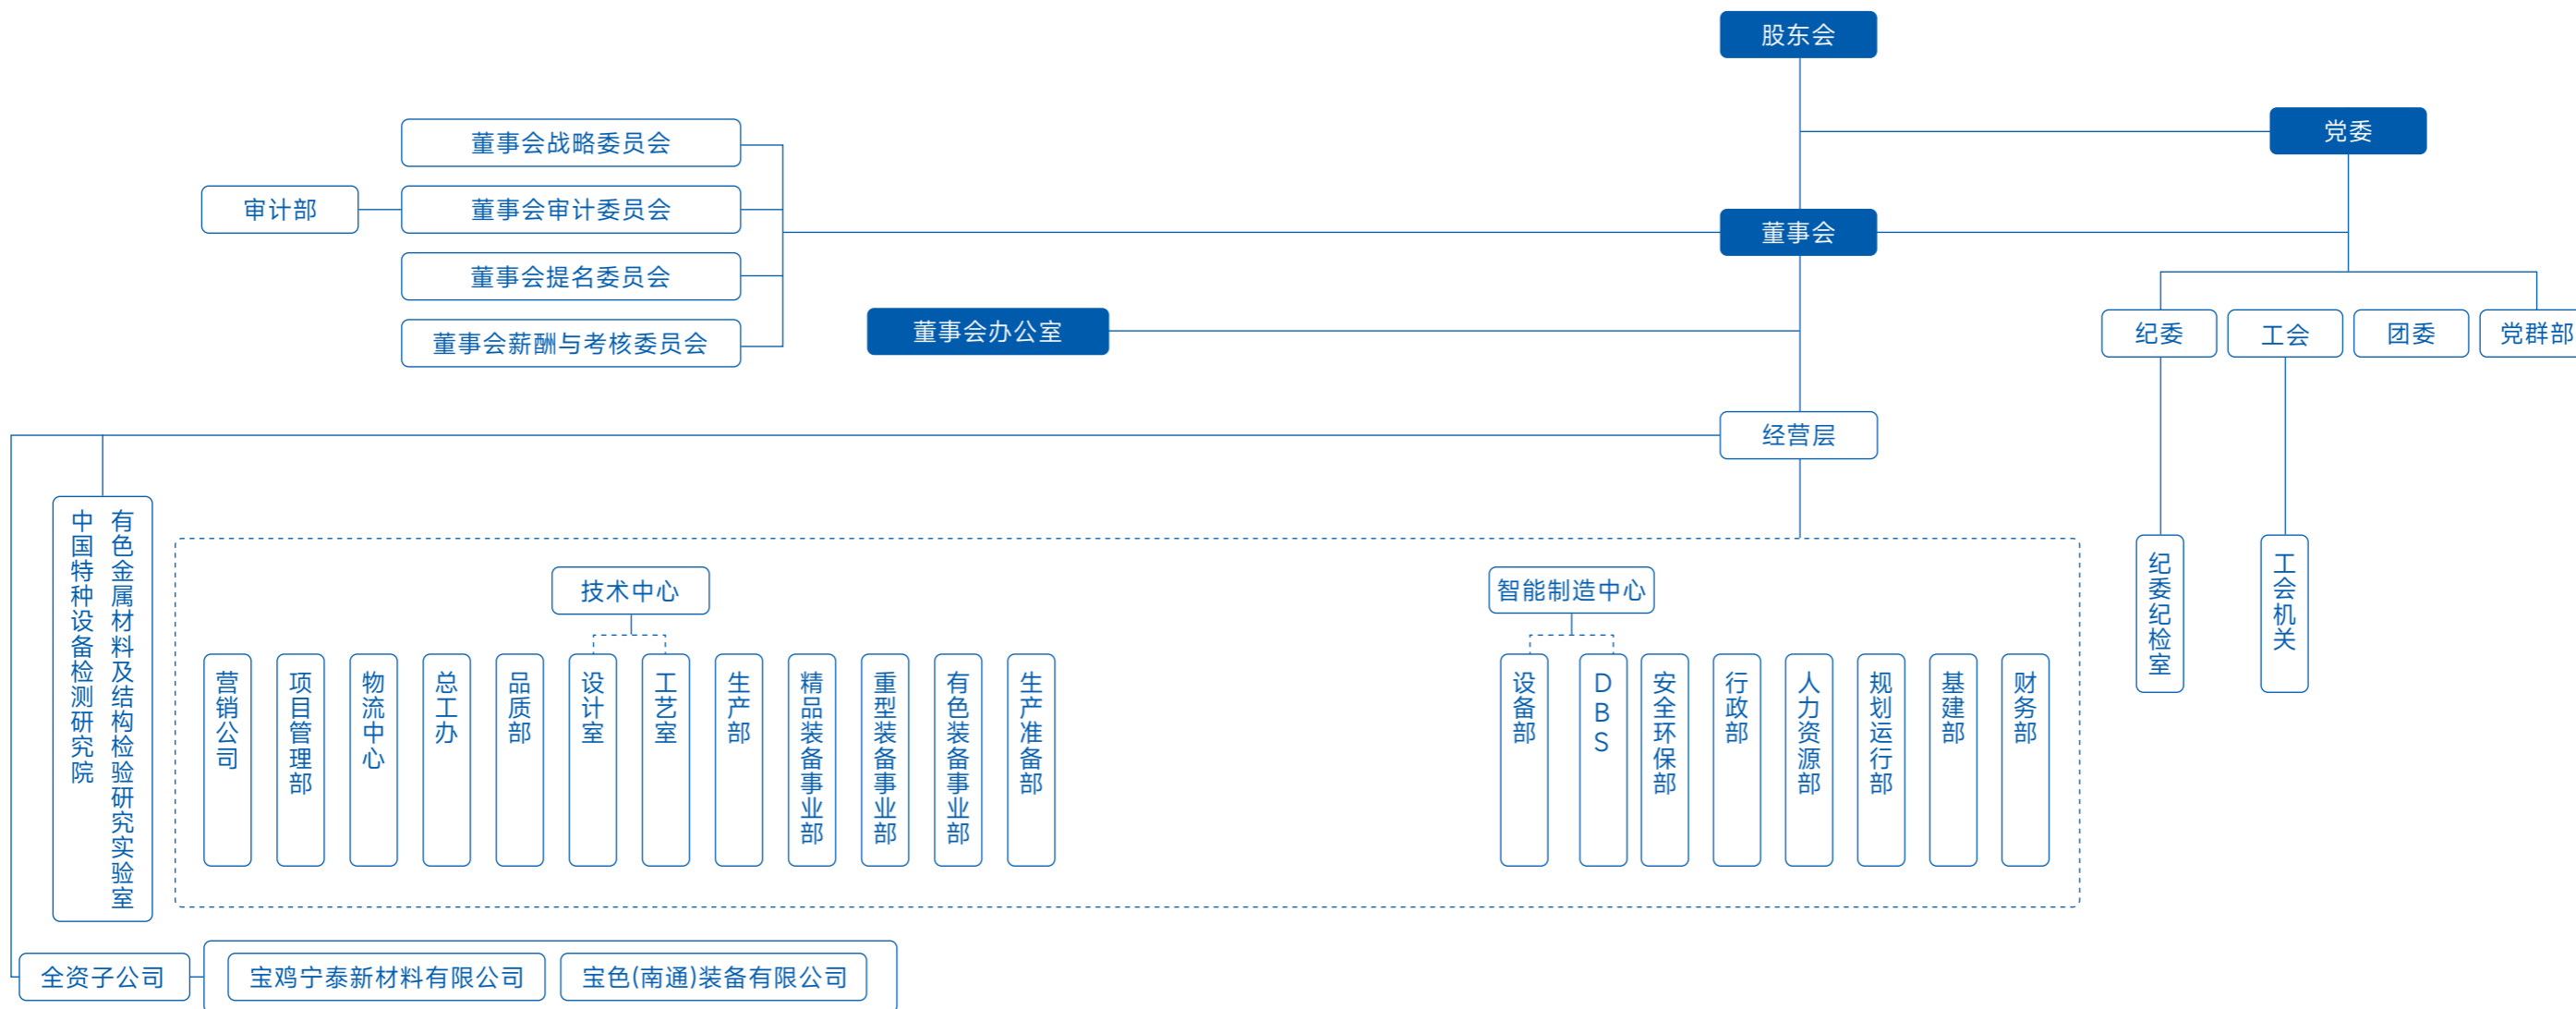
股东会

党委

董事会战略委员会

审计部

董事会审计委员会

董事会

董事会提名委员会

董事会薪酬与考核委员会

董事会办公室

纪委

工会

团委

党群部

经营层

中国特种设备检测研究院

有色金属材料及结构检验研究实验室

技术中心

智能制造中心

营销公司

项目管理部

物流中心

总工办

品质部

设计室

工艺室

生产部

精品装备事业部

重型装备事业部

有色装备事业部

生产准备部

设备部

DBS

安全环保部

行政部

人力资源部

规划运行部

基建部

财务部

纪委纪检室

工会机关

全资子公司

宝鸡宁泰新材料有限公司

宝色(南通)装备有限公司